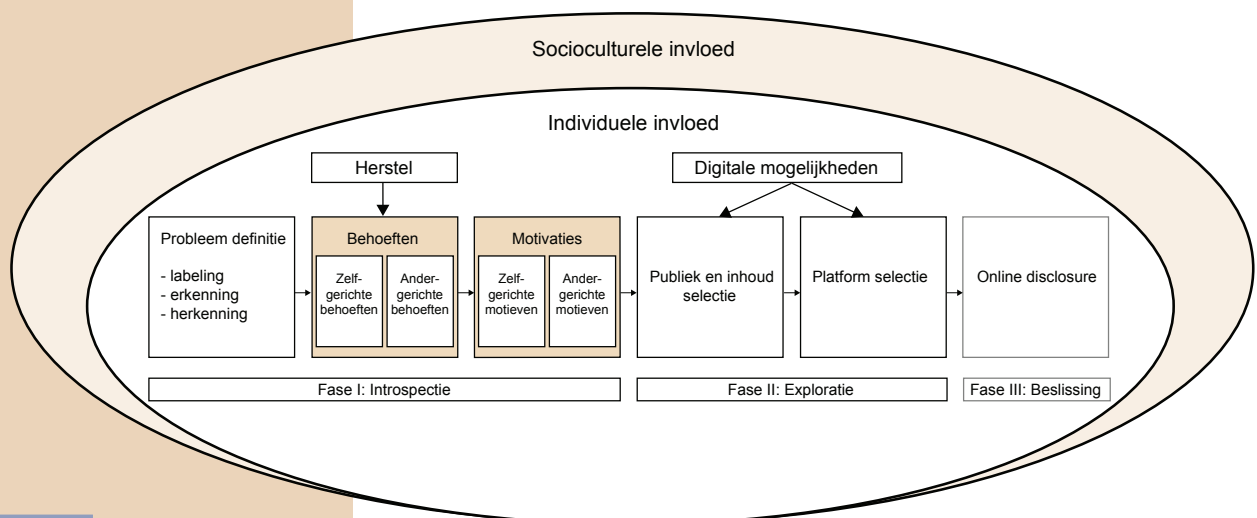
Socioculturele invloed

Individuele invloed

Herstel

Digitale mogelijkheden

Probleem definitie

- labeling
- erkenning
- herkenning

Behoeften

Zelfgerichte behoeften

Andergerichte behoeften

Motivaties

Zelfgerichte motieven

Andergerichte motieven

Publiek en inhoud selectie

Platform selectie

Online disclosure

Fase I: Introspectie

Fase II: Exploratie

Fase III: Beslissing